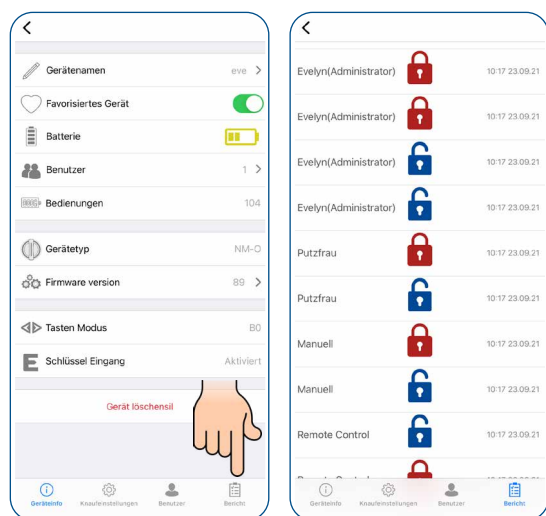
<

Gerätenamen eve >

Favorisiertes Gerät

Batterie

Benutzer 1 >

Bedienungen 104

Gerätetyp NM-O

Firmware version 89 >

Tasten Modus B0

Schlüssel Eingang Aktiviert

Gerät löschensil

Geräteinfo Knaufeinstellungen Benutzer Bericht

<

Evelyn(Administrator) 10:17 23.09.21

Evelyn(Administrator) 10:17 23.09.21

Evelyn(Administrator) 10:17 23.09.21

Evelyn(Administrator) 10:17 23.09.21

Putzfrau 10:17 23.09.21

Putzfrau 10:17 23.09.21

Manuell 10:17 23.09.21

Manuell 10:17 23.09.21

Remote Control 10:17 23.09.21

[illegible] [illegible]

Geräteinfo Knaufeinstellungen Benutzer Bericht